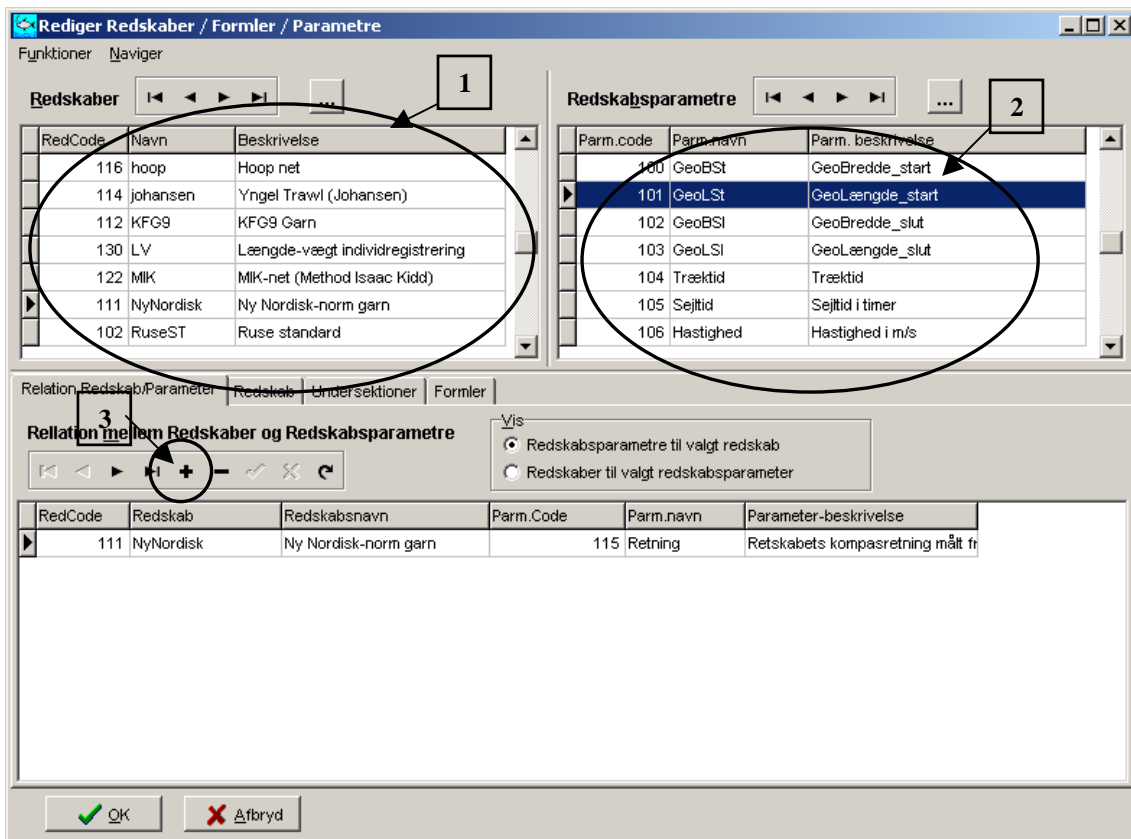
Rediger Redskaber / Formler / Parametre

Funktioner Naviger

Redskaber ...

1

| RedCode | Navn | Beskrivelse |
|---|---|---|
| 116 | hoop | Hoop net |
| 114 | johansen | Yngel Trawl (Johansen) |
| 112 | KFG9 | KFG9 Garn |
| 130 | LV | Længde-vægt individregistrering |
| 122 | MIK | MIK-net (Method Isaac Kidd) |
| 111 | NyNordisk | Ny Nordisk-norm garn |
| 102 | RuseST | Ruse standard |

Redskabsparametre ...

2

| Parm.code | Parm.navn | Parm. beskrivelse |
|---|---|---|
| 100 | GeoBSt | GeoBredde_start |
| 101 | GeoLSt | GeoLængde_start |
| 102 | GeoBSl | GeoBredde_slut |
| 103 | GeoLSl | GeoLængde_slut |
| 104 | Træktid | Træktid |
| 105 | Sejltid | Sejltid i timer |
| 106 | Hastighed | Hastighed i m/s |

Relation Redskab/Parameter Redskab Undersektioner Formler

3

Rellation mellem Redskaber og Redskabsparametre

Vis
Redskabsparametre til valgt redskab
Redskaber til valgt redskabsparameter

| RedCode | Redskab | Redskabsnavn | Parm.Code | Parm.navn | Parameter-beskrivelse |
|---|---|---|---|---|---|
| 111 | NyNordisk | Ny Nordisk-norm garn | 115 | Retning | Retskabets kompasretning målt fr |

OK Afbryd